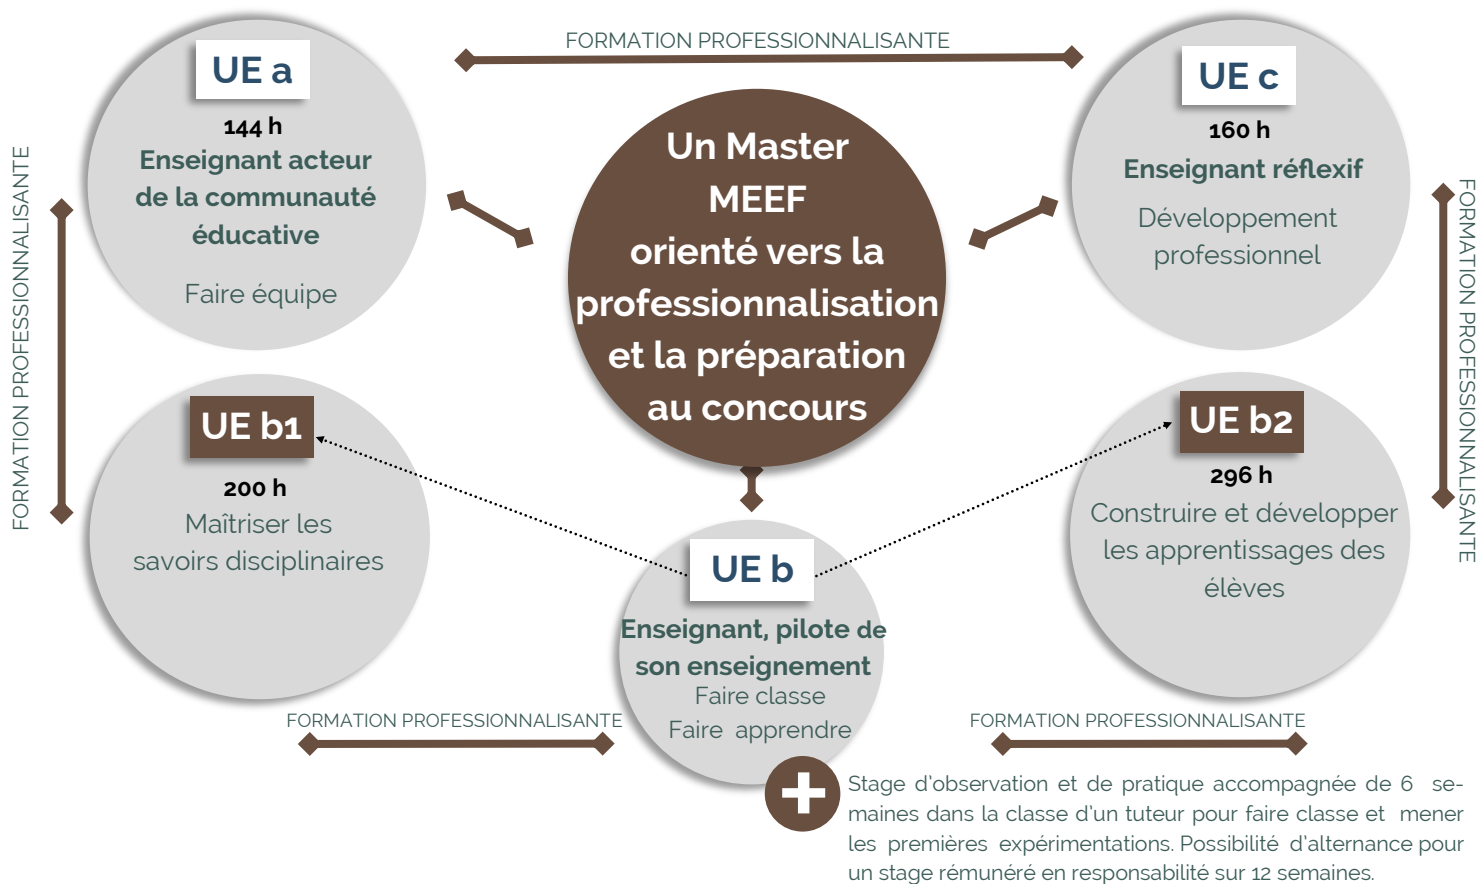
FORMATION PROFESSIONNALISANTE

UE a
144 h
Enseignant acteur de la communauté éducative
Faire équipe

Un Master MEEF orienté vers la professionnalisation et la préparation au concours

UE c
160 h
Enseignant réflexif
Développement professionnel

FORMATION PROFESSIONNALISANTE

FORMATION PROFESSIONNALISANTE

UE b1
200 h
Maîtriser les savoirs disciplinaires

UE b
Enseignant, pilote de son enseignement
Faire classe
Faire apprendre

UE b2
296 h
Construire et développer les apprentissages des élèves

FORMATION PROFESSIONNALISANTE

FORMATION PROFESSIONNALISANTE

Stage d'observation et de pratique accompagnée de 6 semaines dans la classe d'un tuteur pour faire classe et mener les premières expérimentations. Possibilité d'alternance pour un stage rémunéré en responsabilité sur 12 semaines.